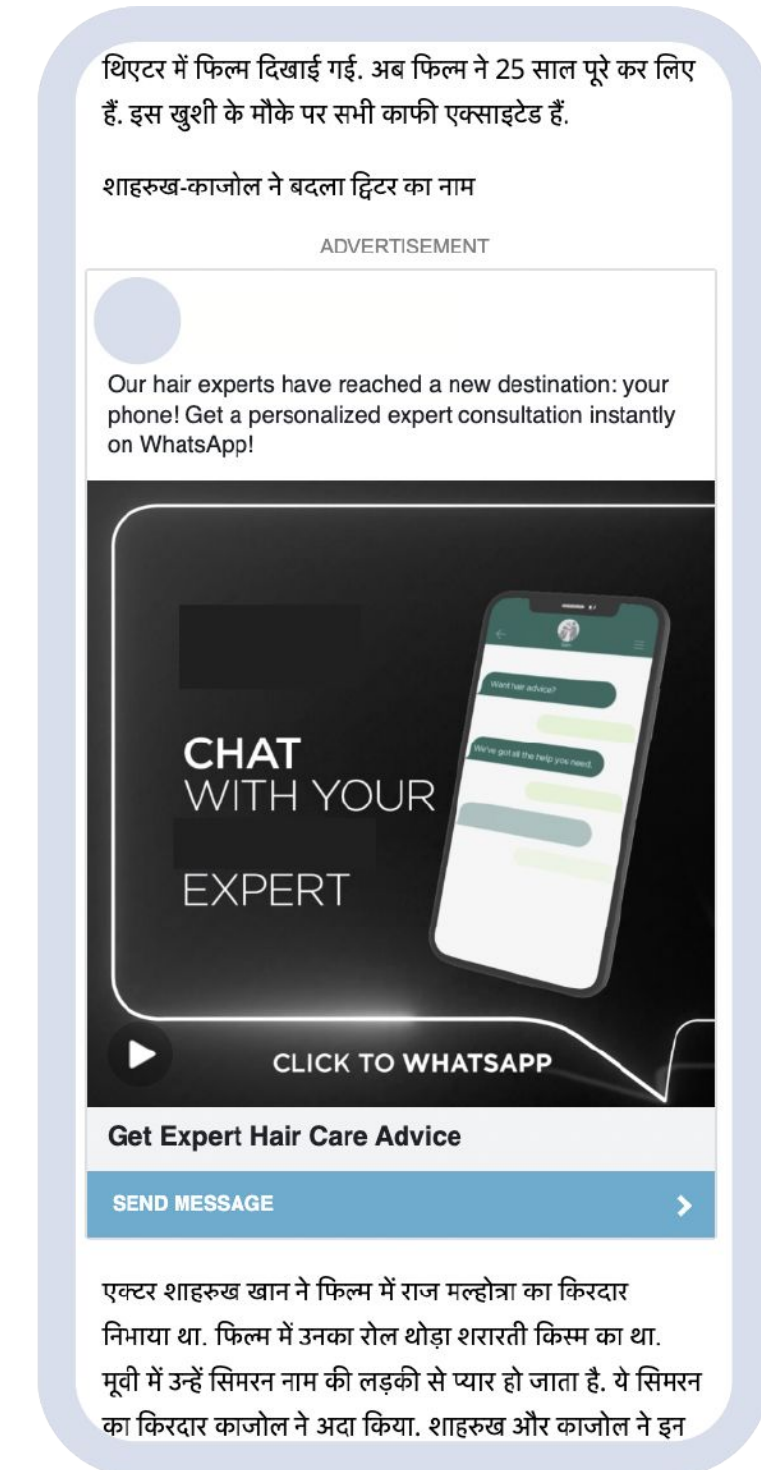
थिएटर में फिल्म दिखाई गई. अब फिल्म ने 25 साल पूरे कर लिए हैं. इस खुशी के मौके पर सभी काफी एक्साइटेड हैं.

शाहरुख-काजोल ने बदला ट्विटर का नाम

ADVERTISEMENT

Our hair experts have reached a new destination: your phone! Get a personalized expert consultation instantly on WhatsApp!

Want hair advice?

We've got all the help you need.

CHAT
WITH YOUR
EXPERT

CLICK TO WHATSAPP

Get Expert Hair Care Advice

SEND MESSAGE

एक्टर शाहरुख खान ने फिल्म में राज मल्होत्रा का किरदार निभाया था. फिल्म में उनका रोल थोड़ा शरारती किस्म का था. मूवी में उन्हें सिमरन नाम की लड़की से प्यार हो जाता है. ये सिमरन का किरदार काजोल ने अदा किया. शाहरुख और काजोल ने इन